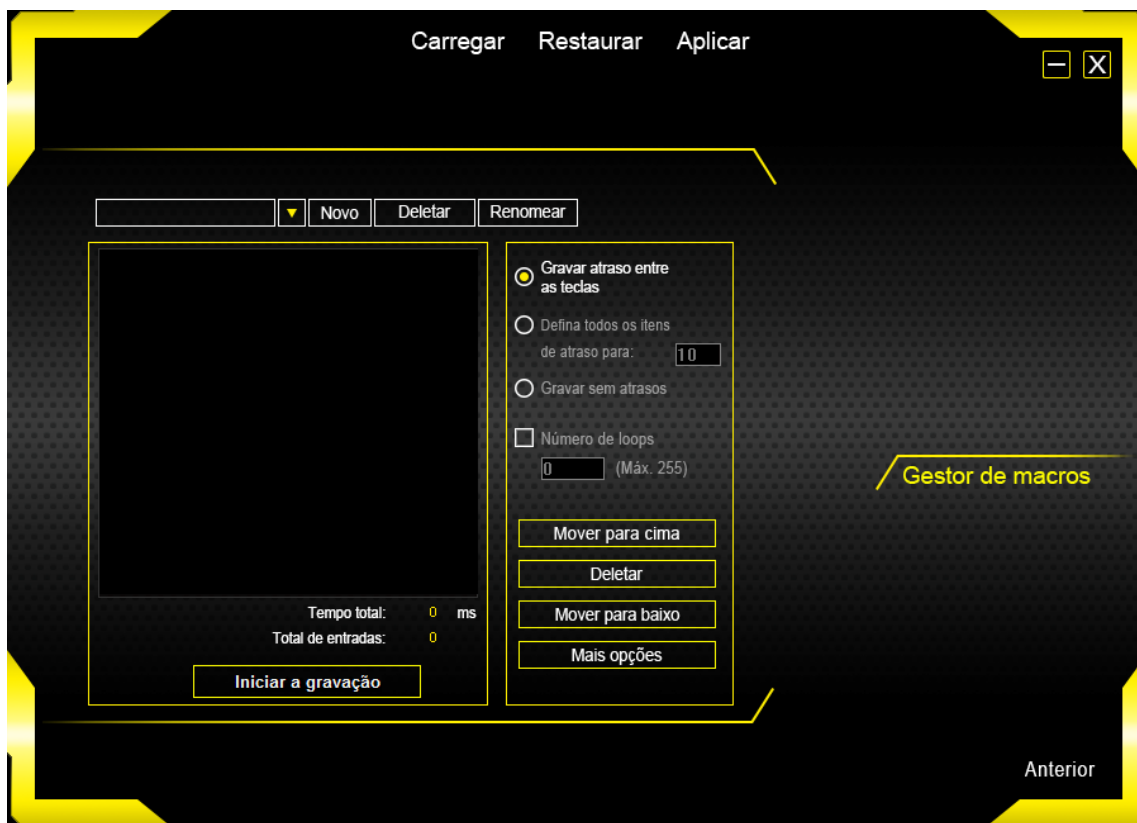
Carregar Restaurar Aplicar

Novo Deletar Renomear

Gravar atraso entre as teclas

Defina todos os itens de atraso para: 10

Gravar sem atrasos

Número de loops

0 (Máx. 255)

Gestor de macros

Mover para cima

Deletar

Mover para baixo

Mais opções

Tempo total: 0 ms

Total de entradas: 0

Iniciar a gravação

Anterior